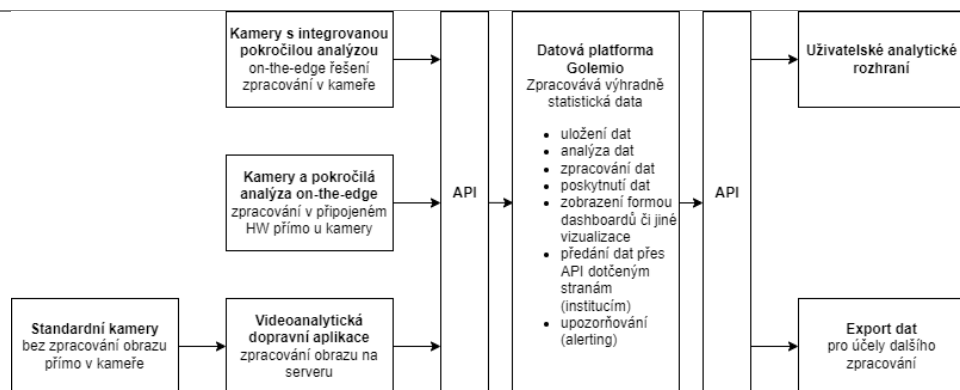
**Kamery s integrovanou pokročilou analýzou**
on-the-edge řešení zpracování v kameře

**Kamery a pokročilá analýza on-the-edge**
zpracování v připojeném HW přímo u kamery

**Standardní kamery**
bez zpracování obrazu přímo v kameře

**Videoanalytická dopravní aplikace**
zpracování obrazu na serveru

**API**

**Datová platforma Golemio**
Zpracovává výhradně statistická data

- uložení dat
- analýza dat
- zpracování dat
- poskytnutí dat
- zobrazení formou dashboardů či jiné vizualizace
- předání dat přes API dotčeným stranám (institucím)
- upozorňování (alerting)

**API**

**Uživatelské analytické rozhraní**

**Export dat**
pro účely dalšího zpracování